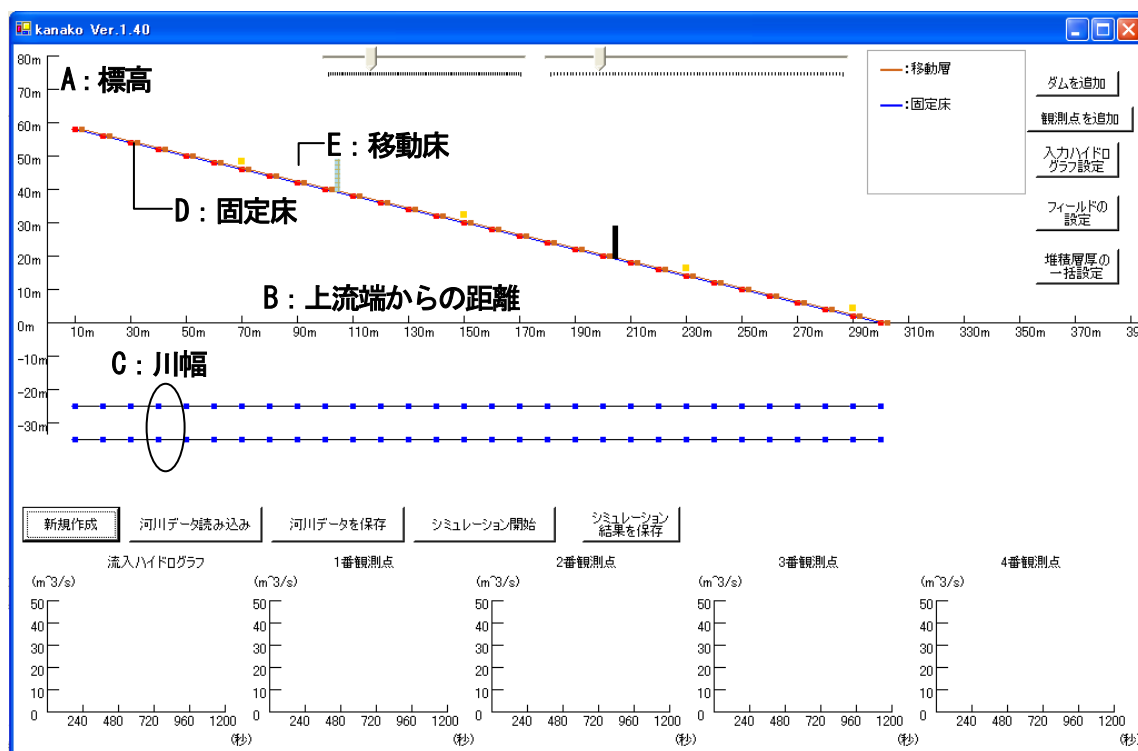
kanako Ver.1.40

80m
70m
60m
50m
40m
30m
20m
10m
0m
-10m
-20m
-30m

A：標高

E：移動床

D：固定床

B：上流端からの距離

C：川幅

10m 30m 50m 70m 90m 110m 130m 150m 170m 190m 210m 230m 250m 270m 290m 310m 330m 350m 370m 39

:移動層
:固定床

ダムを追加
観測点を追加
入力ハイドログラフ設定
フィールドの設定
堆積層厚の一括設定

新規作成
河川データ読み込み
河川データを保存
シミュレーション開始
シミュレーション結果を保存

流入ハイドログラフ
(m^3/s)
50
40
30
20
10
0
240 480 720 960 1200
(秒)

1番観測点
(m^3/s)
50
40
30
20
10
0
240 480 720 960 1200
(秒)

2番観測点
(m^3/s)
50
40
30
20
10
0
240 480 720 960 1200
(秒)

3番観測点
(m^3/s)
50
40
30
20
10
0
240 480 720 960 1200
(秒)

4番観測点
(m^3/s)
50
40
30
20
10
0
240 480 720 960 1200
(秒)